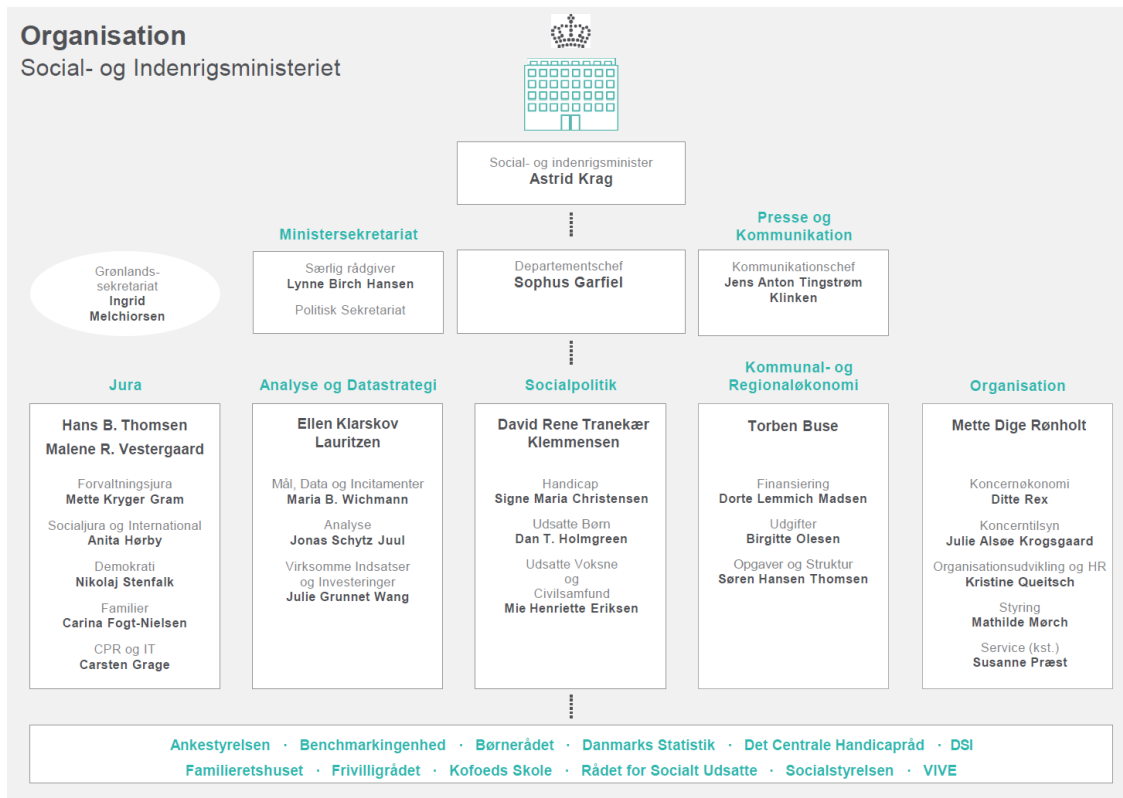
Organisation
Social- og Indenrigsministeriet

Social- og indenrigsminister
Astrid Krag

Ministersekretariat
Særlig rådgiver
Lynne Birch Hansen
Politisk Sekretariat

Departementschef
Sophus Garfiel

Presse og Kommunikation
Kommunikationschef
Jens Anton Tingstrøm Klinken

Grønlands-sekretariat
Ingrid Melchiorsen

Jura
Hans B. Thomsen
Malene R. Vestergaard
Forvaltningsjura
Mette Kryger Gram
Socialjura og International
Anita Hørby
Demokrati
Nikolaj Stenfalk
Familier
Carina Fogt-Nielsen
CPR og IT
Carsten Grage

Analyse og Datastrategi
Ellen Klarskov Lauritzen
Mål, Data og Incitamenter
Maria B. Wichmann
Analyse
Jonas Schytz Juul
Virksomme Indsatser og Investeringer
Julie Grunnet Wang

Socialpolitik
David Rene Tranekær Klemmensen
Handicap
Signe Maria Christensen
Udsatte Børn
Dan T. Holmgreen
Udsatte Voksne og Civilsamfund
Mie Henriette Eriksen

Kommunal- og Regionaløkonomi
Torben Buse
Finansiering
Dorte Lemmich Madsen
Udgifter
Birgitte Olesen
Opgaver og Struktur
Søren Hansen Thomsen

Organisation
Mette Dige Rønholt
Koncernøkonomi
Ditte Rex
Koncerntilsyn
Julie Alsøe Krogsgaard
Organisationsudvikling og HR
Kristine Queitsch
Styring
Mathilde Mørch
Service (kst.)
Susanne Præst

Ankestyrelsen · Benchmarkingenhed · Børnerådet · Danmarks Statistik · Det Centrale Handicapråd · DSI
Familieretshuset · Frivilligrådet · Kofoeds Skole · Rådet for Socialt Udsatte · Socialstyrelsen · VIVE